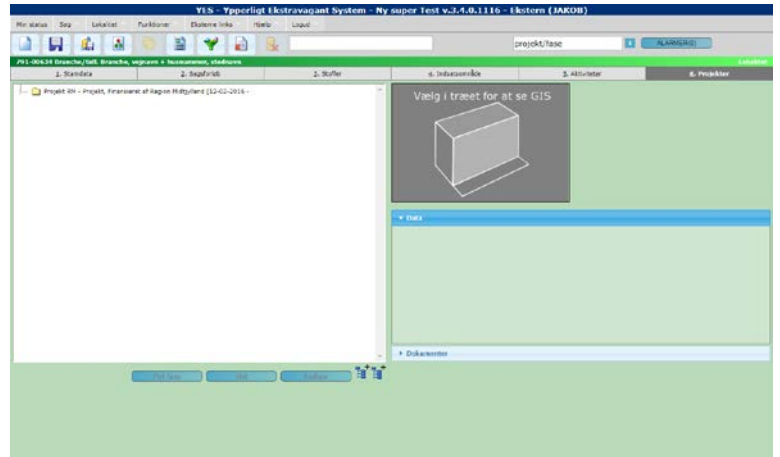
YES - Ypperligt Ekstravagant System - Ny super Test v.3.4.0.1116 - Ekstern (JAKOB)

Min status Søg Lokalitet Funktioner Eksterne links Hjælp Logud

projekt/fase

ALARMER(0)

791-00634 Branche/tidl. Branche, vejnavn + husnummer, stednavn

Lokalitet

1. Standata | 2. Sagsforløb | 3. Stoffer | 4. Indsatsområde | 5. Aktiviteter | 6. Projekter

Projekt RH - Projekt, Finansieret af Region Midtjylland [12-02-2016 -

Vælg i træet for at se GIS

Data

Dokumenter

Tilføj fase | Slet | Rediger